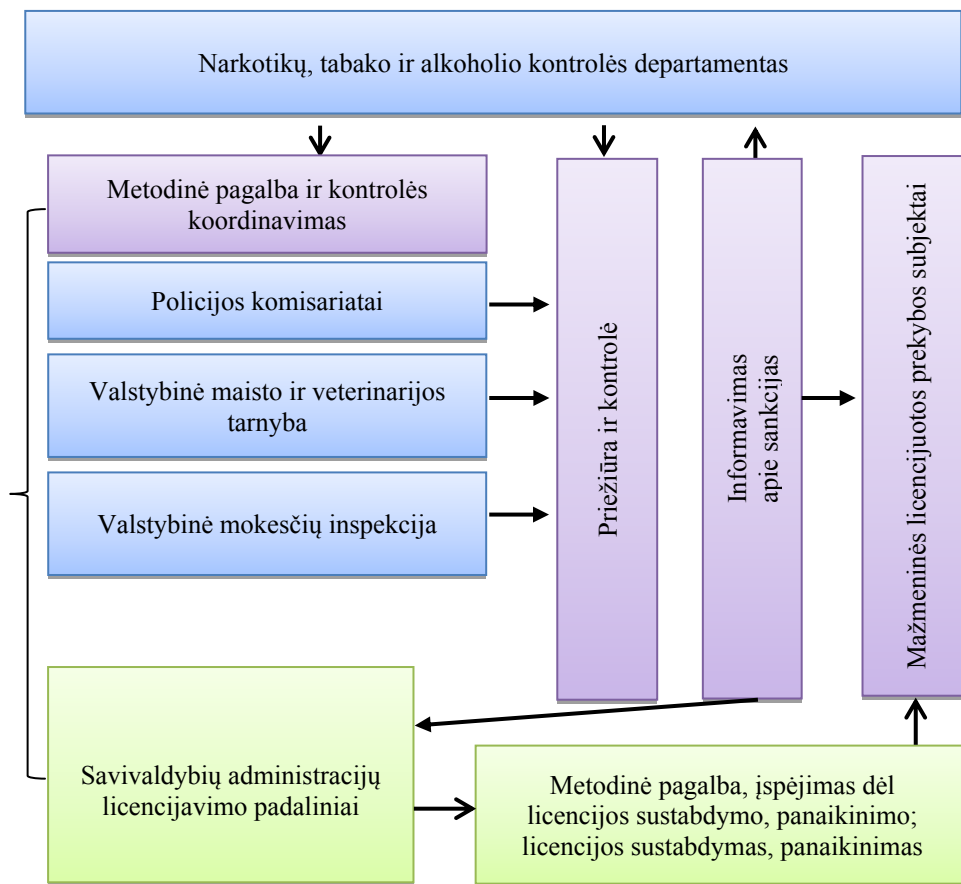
Narkotikų, tabako ir alkoholio kontrolės departamentas

Metodinė pagalba ir kontrolės koordinavimas

Policijos komisariatai

Valstybinė maisto ir veterinarijos tarnyba

Valstybinė mokesčių inspekcija

Priežiūra ir kontrolė

Informavimas apie sankcijas

Mažmeninės licencijuotos prekybos subjektai

Savivaldybių administracijų licencijavimo padaliniai

Metodinė pagalba, įspėjimas dėl licencijos sustabdymo, panaikinimo; licencijos sustabdymas, panaikinimas